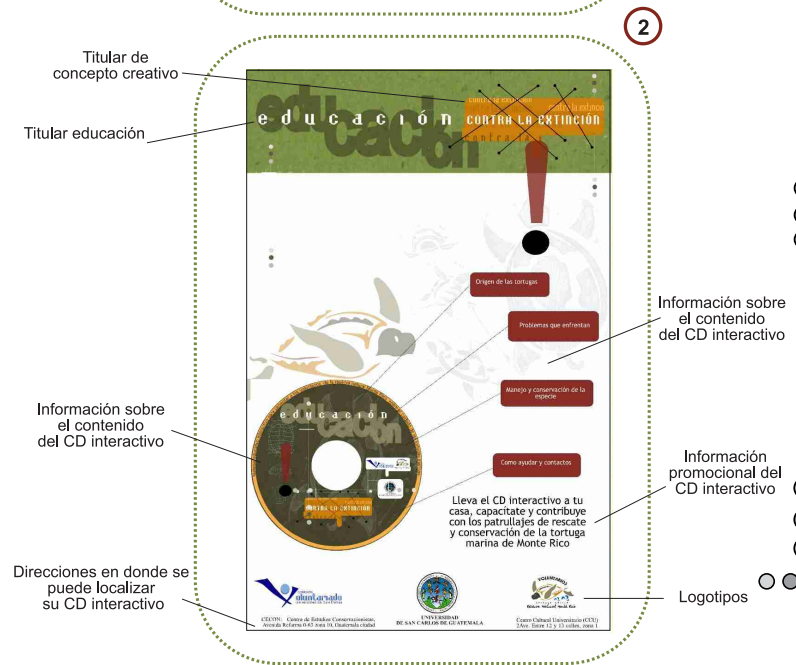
2

Titular de concepto creativo

Titular educación

educación

educación

contra la extinción

CONTRA LA EXTINCIÓN

contra la extinción

Origen de las tortugas

Problemas que enfrentan

Manejo y conservación de la especie

Como ayudar y contactos

Información sobre el contenido del CD interactivo

Información sobre el contenido del CD interactivo

educación

CONTRA LA EXTINCIÓN

Lleva el CD interactivo a tu casa, capacitate y contribuye con los patrullajes de rescate y conservación de la tortuga marina de Monte Rico

Información promocional del CD interactivo

Direcciones en donde se puede localizar su CD interactivo

voluntariado

CECON: Centro de Estudios Conservacionistas, Avenida Reforma 0-63 zona 10, Guatemala ciudad

UNIVERSIDAD DE SAN CARLOS DE GUATEMALA

Centro Cultural Universitario (CCU) 2Ave. Entre 12 y 13 calles, zona 1

Logotipos